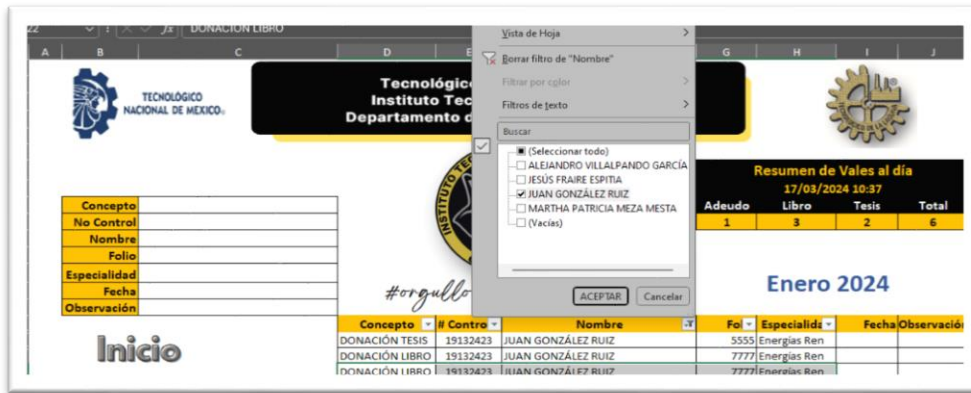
22 fx DONACION LIBRO

A B C D E G H I J

TECNOLÓGICO NACIONAL DE MÉXICO

Tecnológico
Instituto Tec
Departamento d

Vista de Hoja
Borrar filtro de "Nombre"
Filtrar por color
Filtros de texto
Buscar
(Seleccionar todo)
ALEJANDRO VILLALPANDO GARCÍA
JESÚS FRAIRE ESPITIA
JUAN GONZÁLEZ RUIZ
MARTHA PATRICIA MEZA MESTA
(Vacías)
ACEPTAR
Cancelar

Resumen de Vales al día
17/03/2024 10:37

| Adeudo | Libro | Tesis | Total |
|---|---|---|---|
| 1 | 3 | 2 | 6 |

Concepto
No Control
Nombre
Folio
Especialidad
Fecha
Observación

#orgullo

Enero 2024

Inicio

| Concepto | # Contro | Nombre | Fol | Especialid | Fecha | Observación |
|---|---|---|---|---|---|---|
| DONACIÓN TESIS | 19132423 | JUAN GONZÁLEZ RUIZ | 5555 | Energías Ren | | |
| DONACIÓN LIBRO | 19132423 | JUAN GONZÁLEZ RUIZ | 7777 | Energías Ren | | |
| DONACIÓN LIBRO | 19132423 | JUAN GONZÁLEZ RUIZ | 7777 | Energías Ren | | |